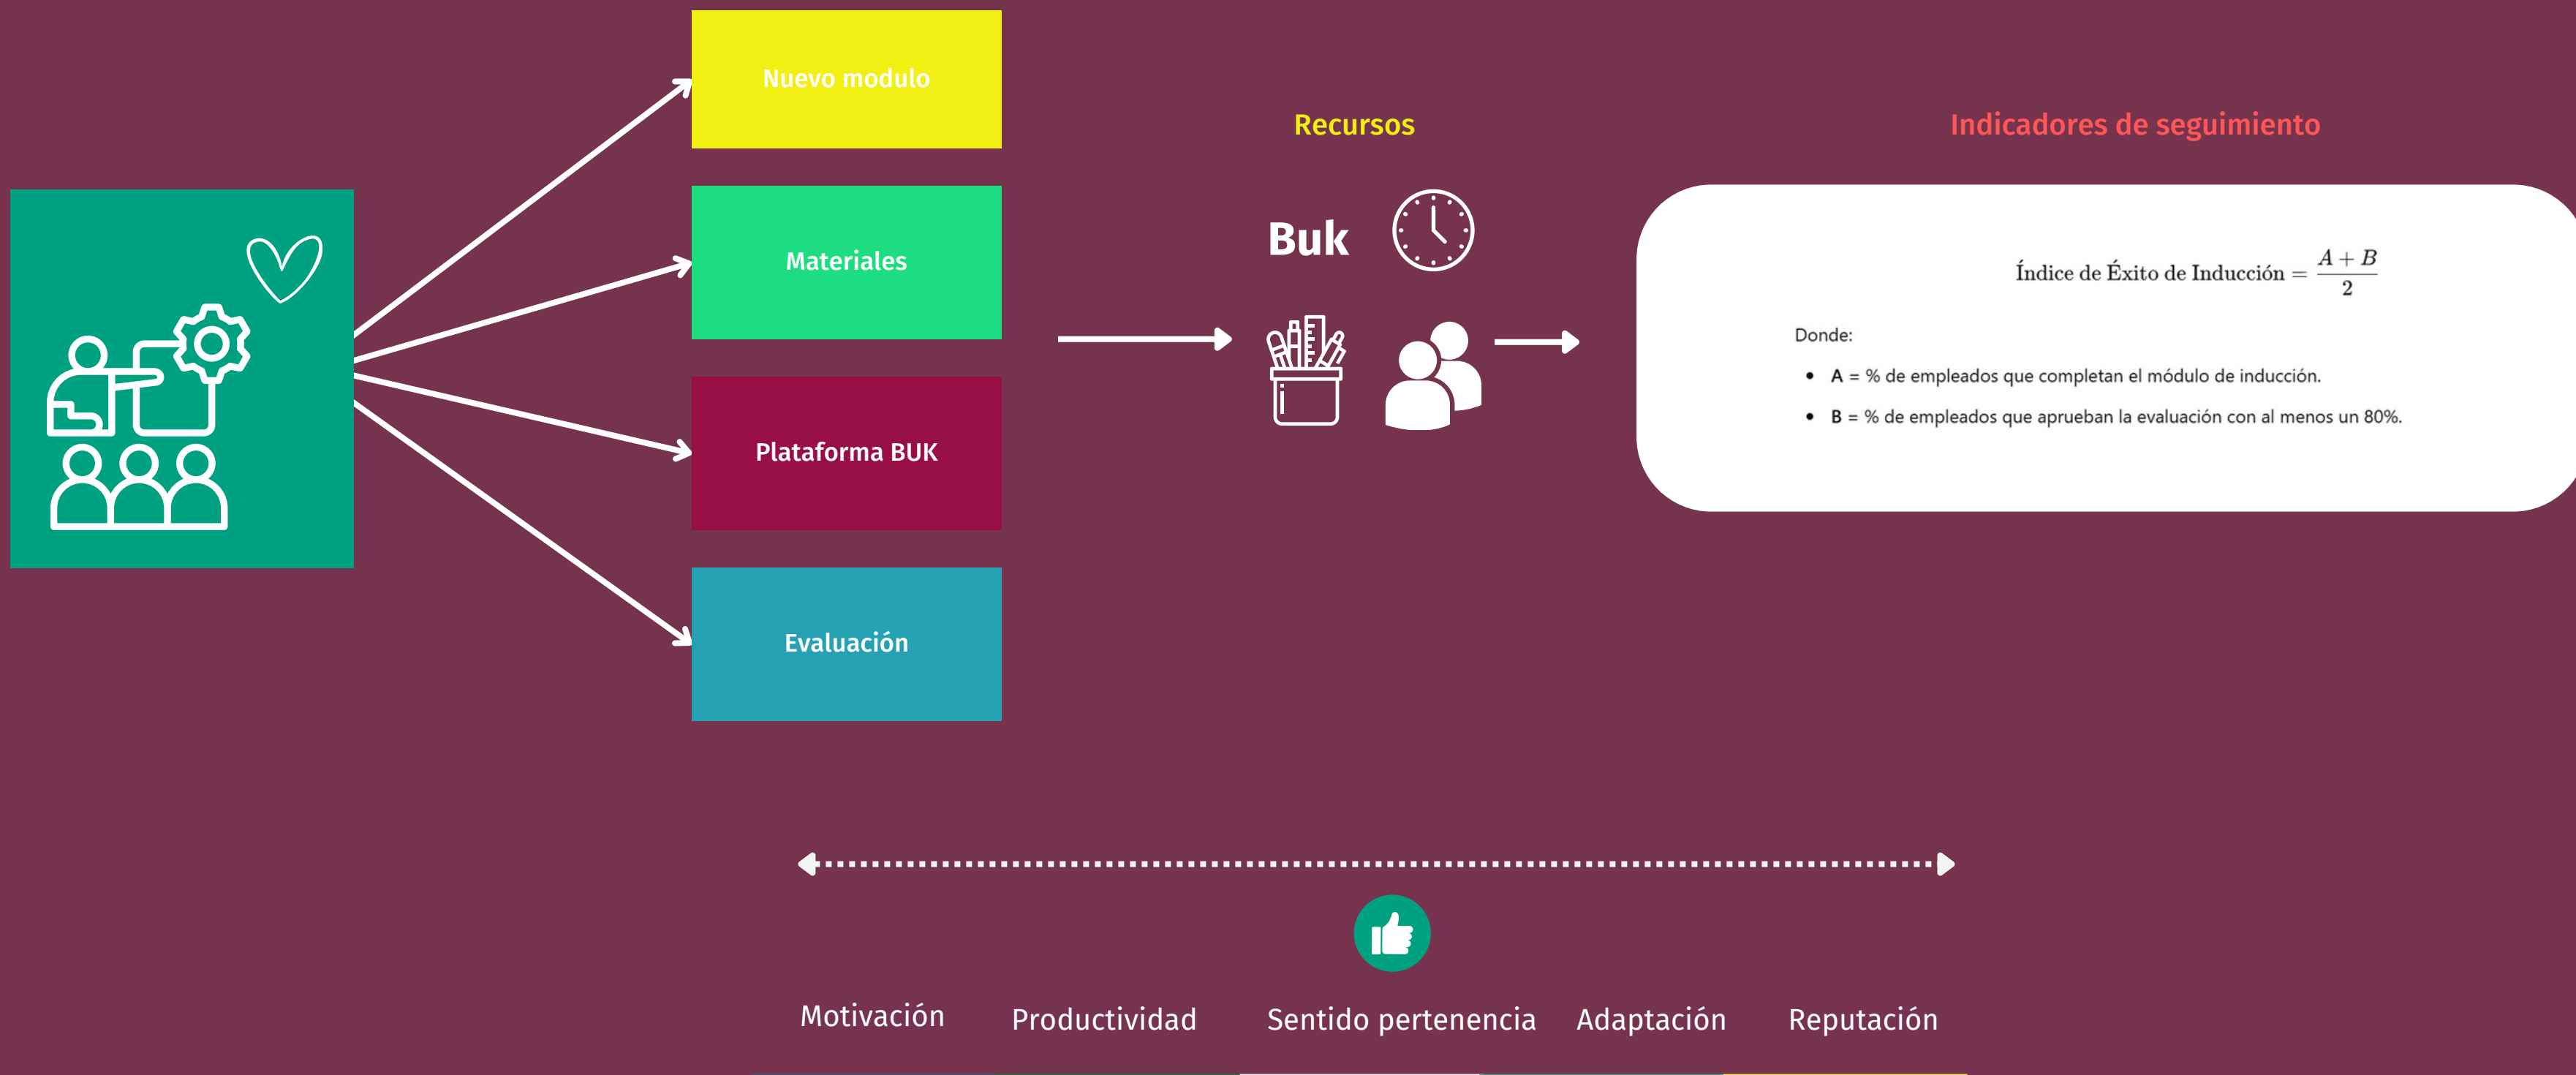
Nuevo modulo

Materiales

Plataforma BUK

Evaluación

Recursos

Buk

Indicadores de seguimiento

$\text{Índice de Éxito de Inducción} = \frac{A+B}{2}$

Donde:

- A = % de empleados que completan el módulo de inducción.
- B = % de empleados que aprueban la evaluación con al menos un 80%.

Motivación Productividad Sentido pertenencia Adaptación Reputación